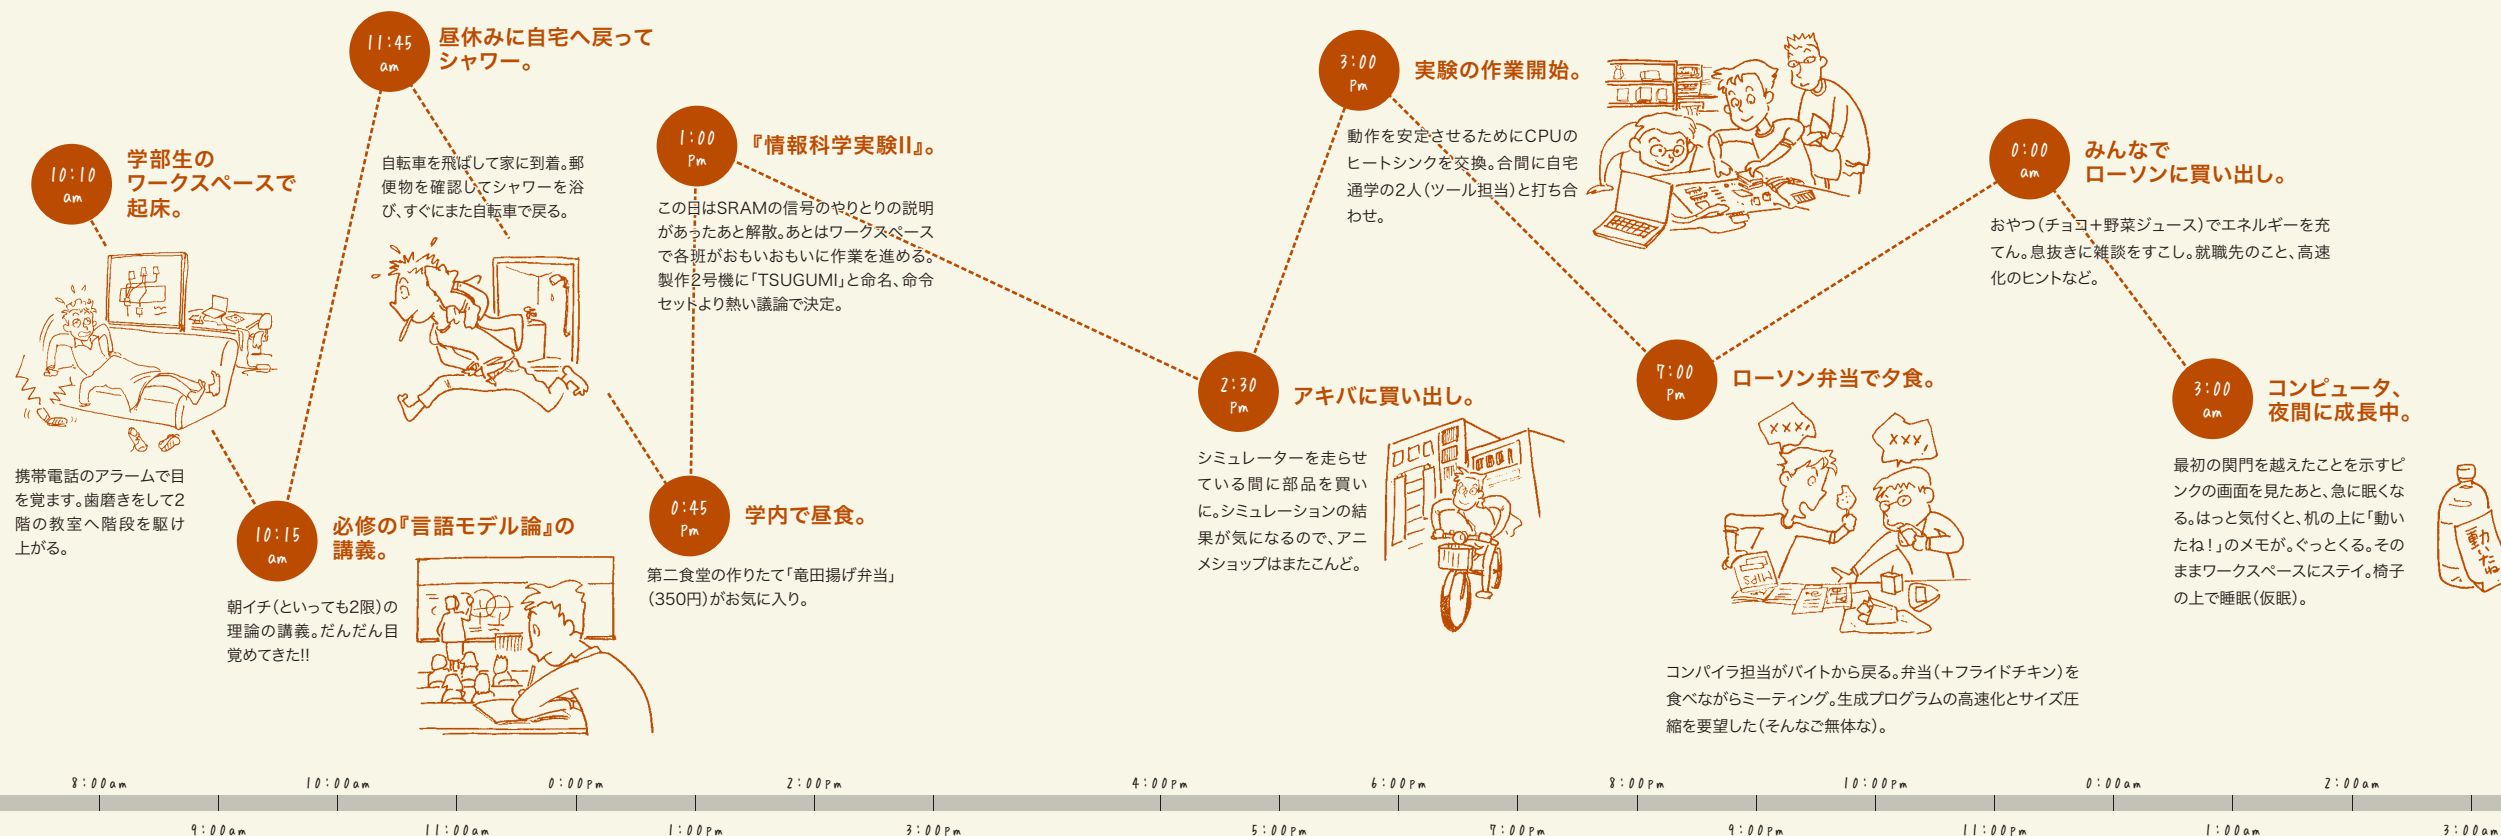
10:10 am
学部生のワークスペースで起床。

携帯電話のアラームで目を覚ます。歯磨きをして2階の教室へ階段を駆け上がる。

11:45 am
昼休みに自宅へ戻ってシャワー。

自転車を飛ばして家に到着。郵便物を確認してシャワーを浴び、すぐにまた自転車で戻る。

10:15 am
必修の『言語モデル論』の講義。

朝イチ(といっても2限)の理論の講義。だんだん目覚めてきた!!

1:00 pm
『情報科学実験II』。

この日はSRAMの信号のやりとりの説明があったあと解散。あとはワークスペースで各班がおもいおもいに作業を進める。製作2号機に「TSUGUMI」と命名、命令セットより熱い議論で決定。

0:45 pm
学内で昼食。

第二食堂の作りたて「竜田揚げ弁当」(350円)がお気に入り。

2:30 pm
アキバに買い出し。

シミュレーターを走らせている間に部品を買いに。シミュレーションの結果が気になるので、アニメショップはまたこんど。

3:00 pm
実験の作業開始。

動作を安定させるためにCPUのヒートシンクを交換。合間に自宅通学の2人(ツール担当)と打ち合わせ。

7:00 pm
ローソン弁当で夕食。

×××
×××
Sdll

コンパイラ担当がバイトから戻る。弁当(+フライドチキン)を食べながらミーティング。生成プログラムの高速化とサイズ圧縮を要望した(そんなご無体な)。

0:00 am
みんなでローソンに買い出し。

おやつ(チョコ+野菜ジュース)でエネルギーを充てん。息抜きに雑談をすこし。就職先のこと、高速化のヒントなど。

3:00 am
コンピュータ、夜間に成長中。

最初の関門を越えたことを示すピンクの画面を見たあと、急に眠くなる。はっと気付くと、机の上に「動いたね!」のメモが。ぐっとくる。そのままワークスペースにステイ。椅子の上で睡眠(仮眠)。

動いたね

8:00am 10:00am 0:00pm 2:00pm 4:00pm 6:00pm 8:00pm 10:00pm 0:00am 2:00am
9:00am 11:00am 1:00pm 3:00pm 5:00pm 7:00pm 9:00pm 11:00pm 1:00am 3:00am